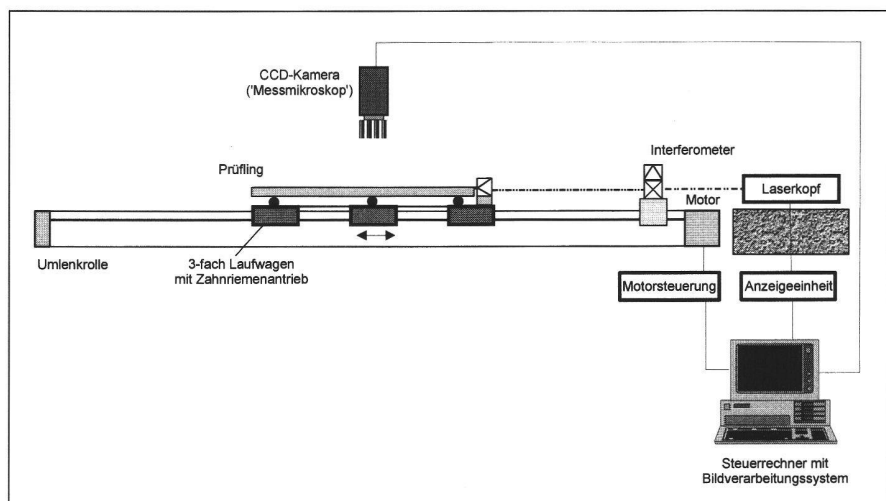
CCD-Kamera
('Messmikroskop')

Prüfling

Interferometer

Laserkopf

Motor

Umlenkrolle

3-fach Laufwagen
mit Zahnriemenantrieb

Motorsteuerung

Anzeigeeinheit

Steuerrechner mit
Bildverarbeitungssystem